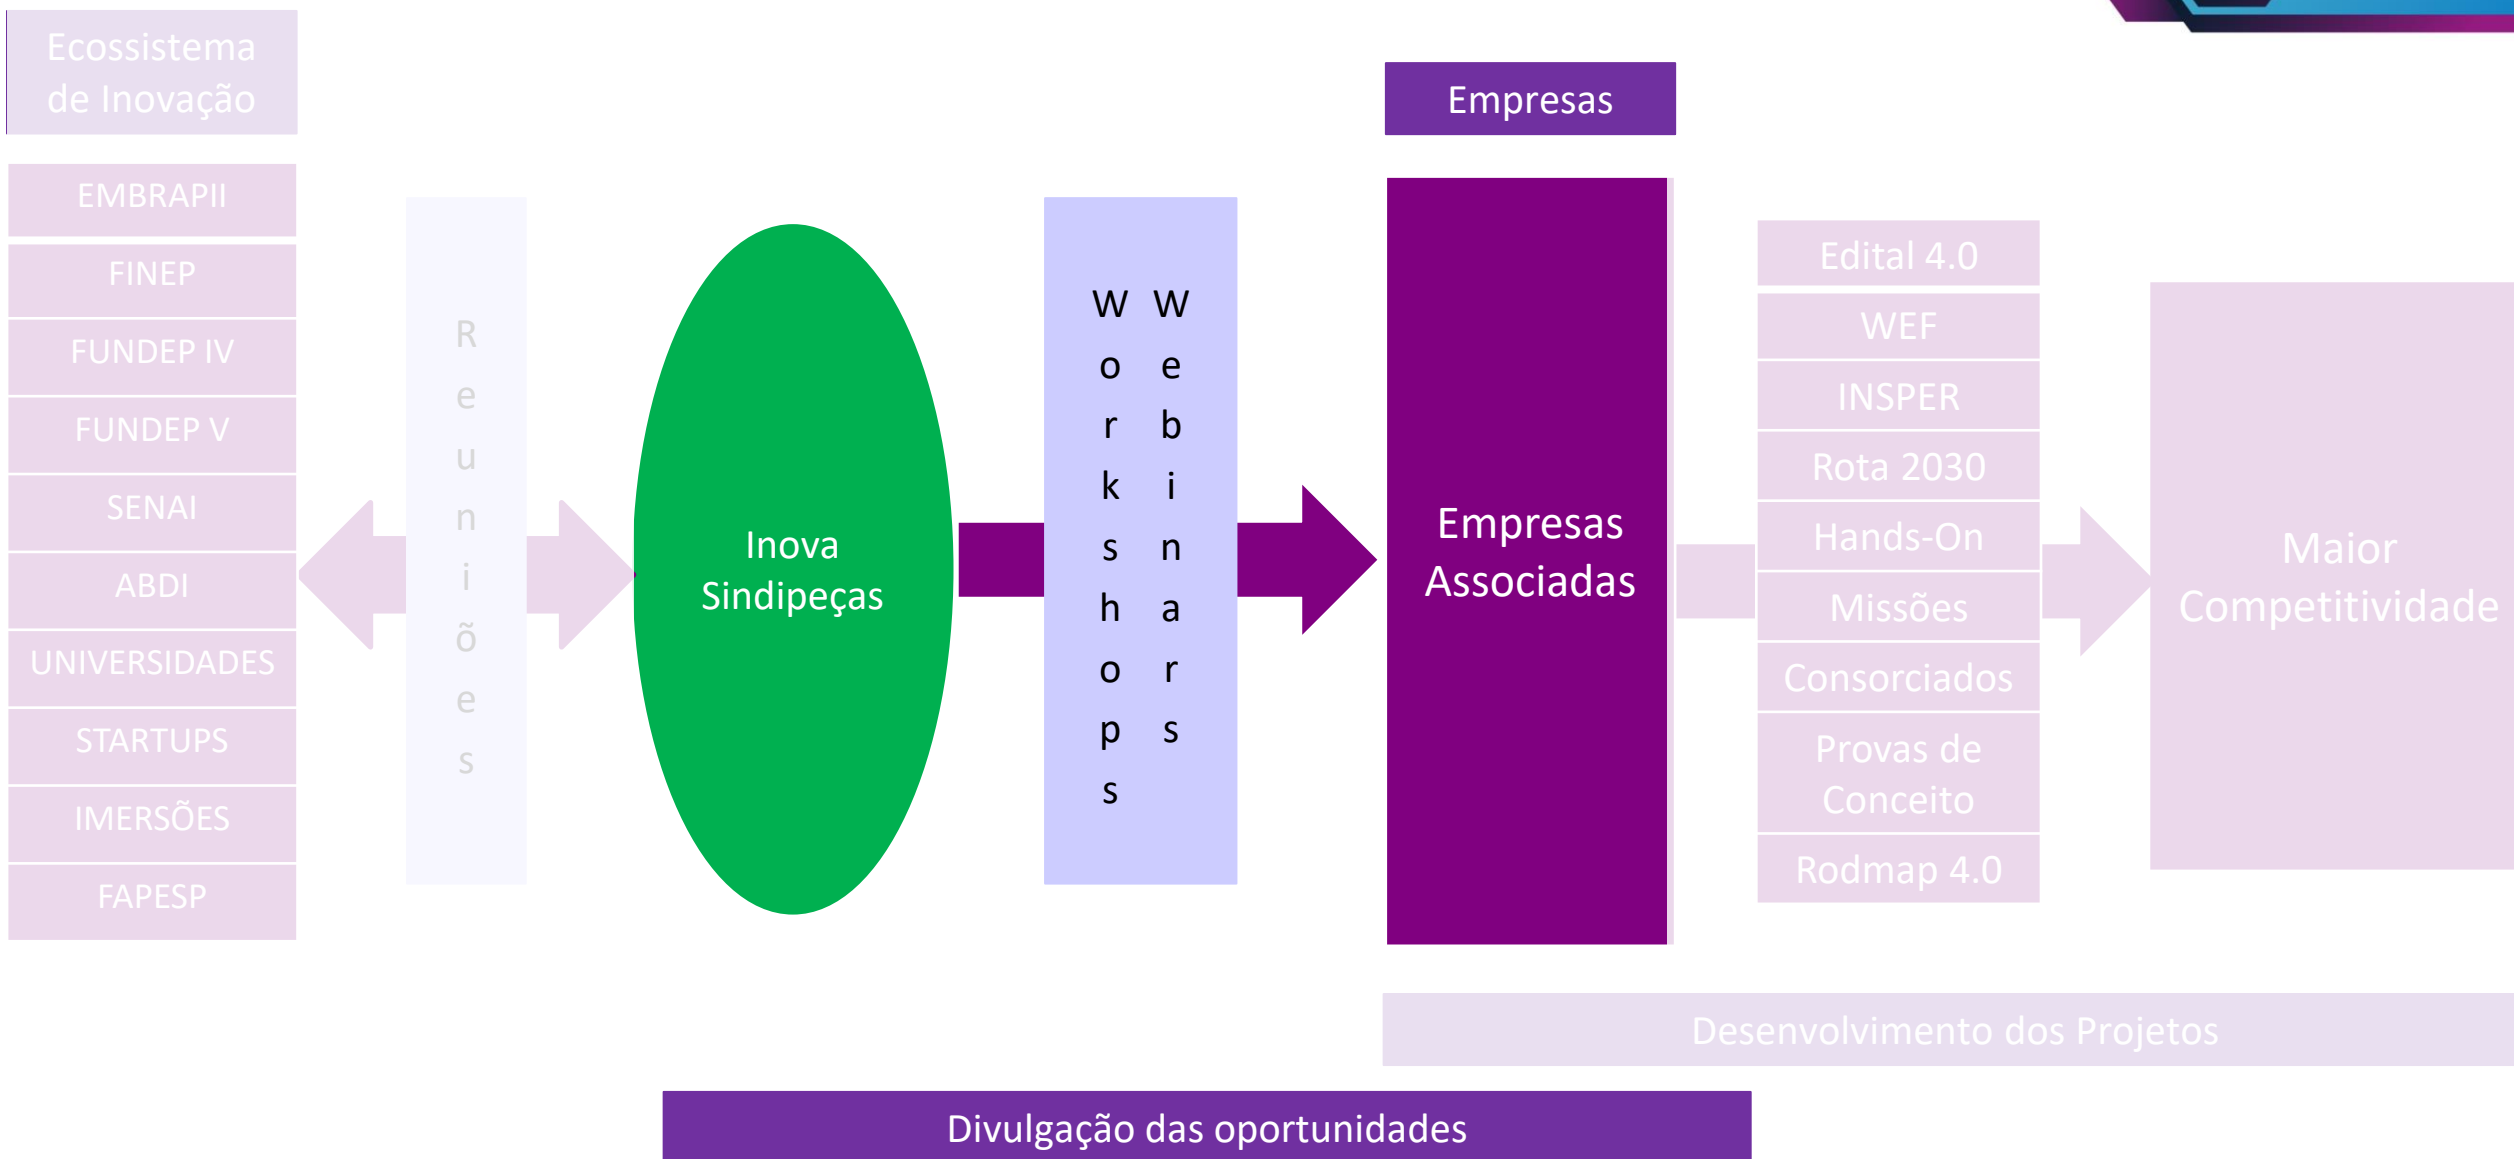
Ecossistema de Inovação

EMBRAPII
FINEP
FUNDEP IV
FUNDEP V
SENAI
ABDI
UNIVERSIDADES
STARTUPS
IMERSÕES
FAPESP

Reuniões

Inova Sindipeças

Workshops

Webinars

Empresas

Empresas Associadas

Edital 4.0
WEF
INSPER
Rota 2030
Hands-On
Missões
Consorciados
Provas de Conceito
Rodmap 4.0

Maior Competitividade

Desenvolvimento dos Projetos

Divulgação das oportunidades